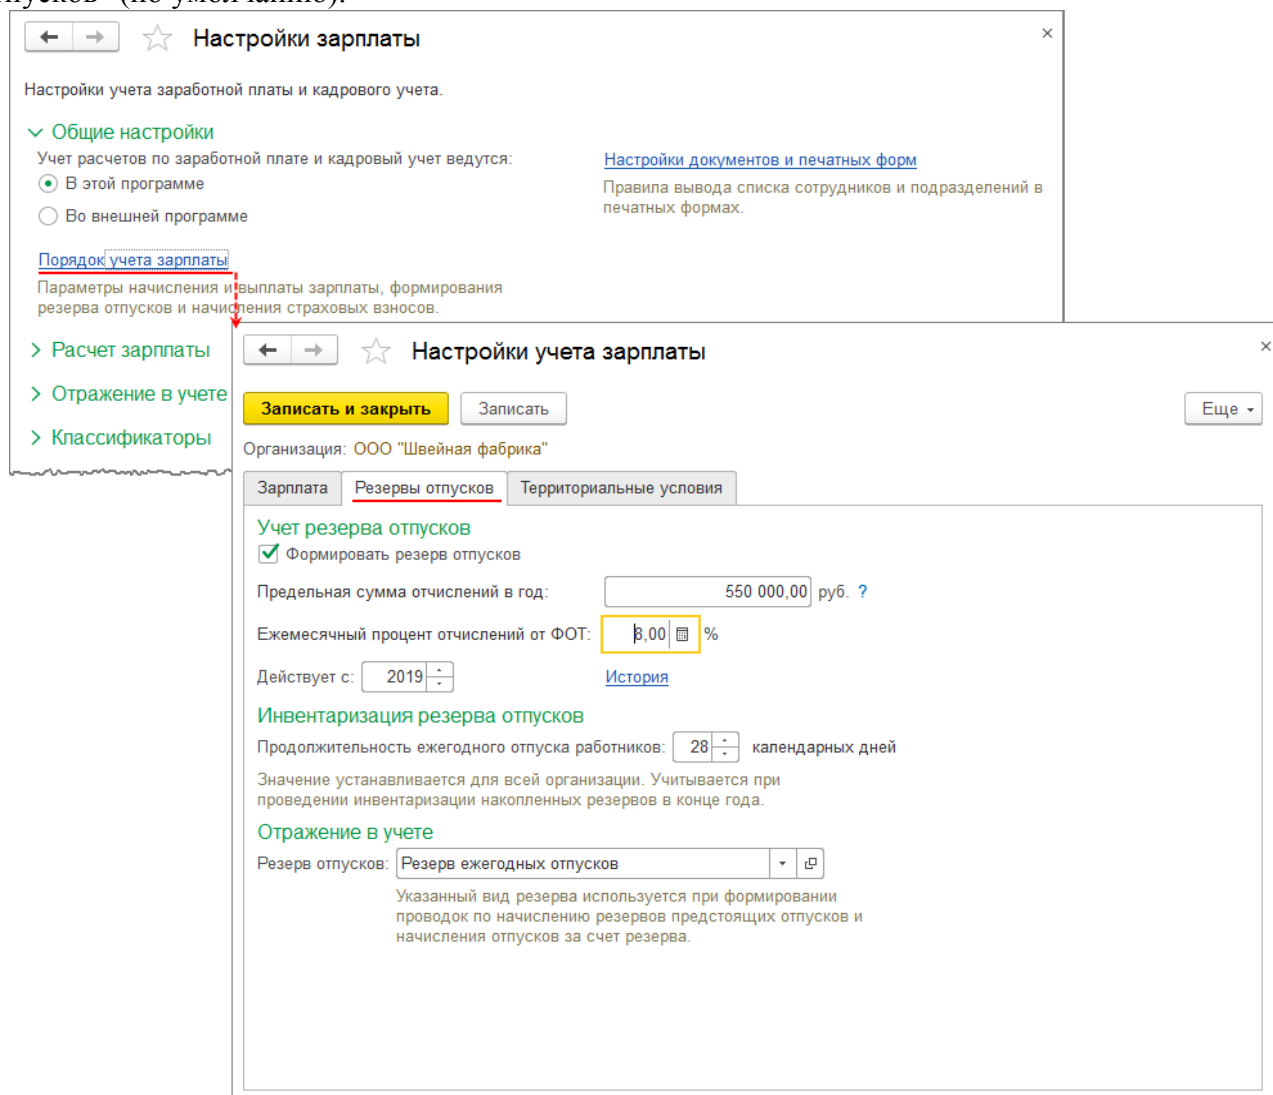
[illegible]пусков" (по умолчанию).

Настройки зарплаты

Настройки учета заработной платы и кадрового учета.

Общие настройки

Учет расчетов по заработной плате и кадровый учет ведутся:

В этой программе

Во внешней программе

Порядок учета зарплаты

Параметры начисления и выплаты зарплаты, формирования резерва отпусков и начисления страховых взносов.

Настройки документов и печатных форм

Правила вывода списка сотрудников и подразделений в печатных формах.

Расчет зарплаты

Отражение в учете

Классификаторы

Настройки учета зарплаты

Записать и закрыть | Записать | Еще

Организация: ООО "Швейная фабрика"

Зарплата | Резервы отпусков | Территориальные условия

Учет резерва отпусков

Формировать резерв отпусков

Предельная сумма отчислений в год: 550 000,00 руб. ?

Ежемесячный процент отчислений от ФОТ: 8,00 %

Действует с: 2019 История

Инвентаризация резерва отпусков

Продолжительность ежегодного отпуска работников: 28 календарных дней

Значение устанавливается для всей организации. Учитывается при проведении инвентаризации накопленных резервов в конце года.

Отражение в учете

Резерв отпусков: Резерв ежегодных отпусков

Указанный вид резерва используется при формировании проводок по начислению резервов предстоящих отпусков и начисления отпусков за счет резерва.